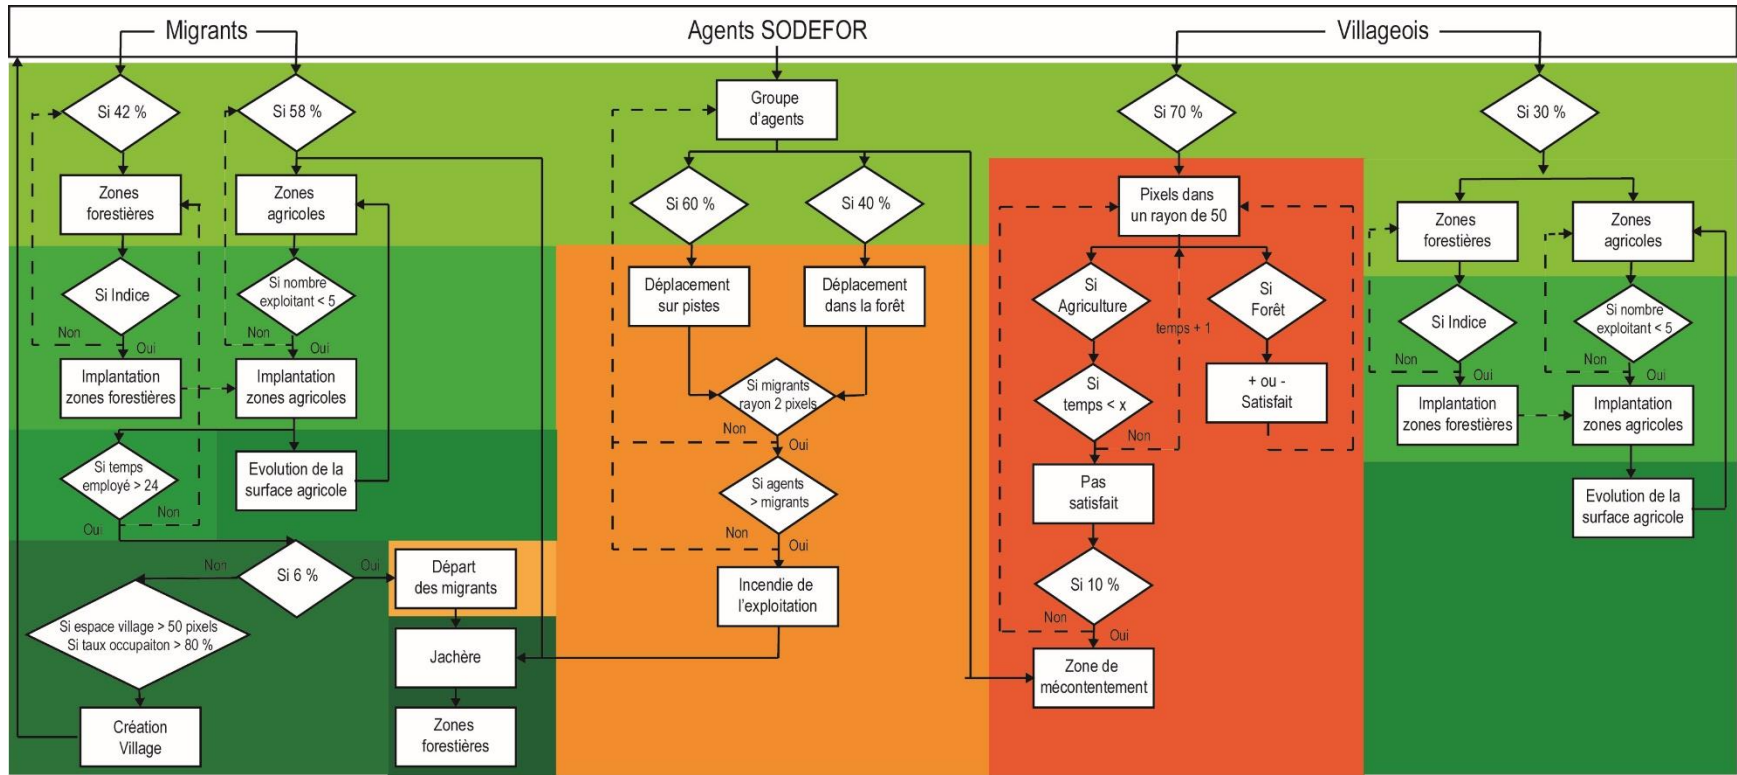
Migrants

Agents SODEFOR

Villageois

Si 42 %

Si 58 %

Zones forestières

Zones agricoles

Si Indice

Si nombre exploitant < 5

Non

Oui

Non

Oui

Implantation zones forestières

Implantation zones agricoles

Si temps employé > 24

Evolution de la surface agricole

Non

Oui

Non

Si 6 %

Oui

Départ des migrants

Si espace village > 50 pixels
Si taux occupaiton > 80 %

Jachère

Création Village

Zones forestières

Groupe d'agents

Si 60 %

Si 40 %

Déplacement sur pistes

Déplacement dans la forêt

Si migrants rayon 2 pixels

Non

Oui

Si agents > migrants

Non

Oui

Incendie de l'exploitation

Si 70 %

Pixels dans un rayon de 50

Si Agriculture

Si Forêt

temps + 1

Si temps < x

Non

+ ou - Satisfait

Pas satisfait

Si 10 %

Non

Oui

Zone de mécontentement

Si 30 %

Zones forestières

Zones agricoles

Si Indice

Si nombre exploitant < 5

Non

Oui

Non

Oui

Implantation zones forestières

Implantation zones agricoles

Evolution de la surface agricole